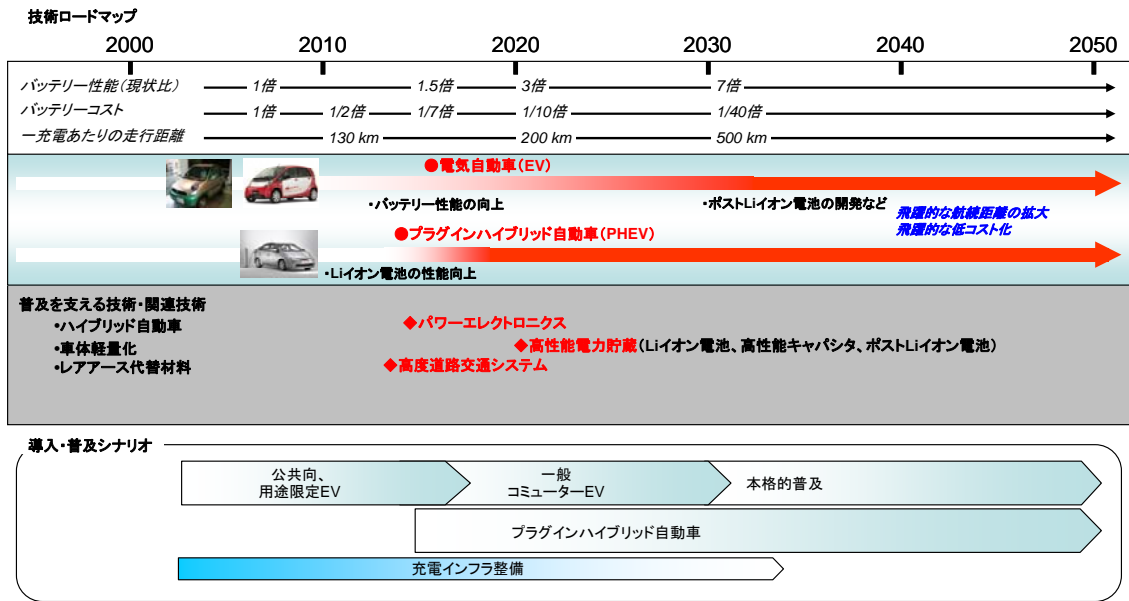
技術ロードマップ

2000 2010 2020 2030 2040 2050

バッテリー性能（現状比） 1倍 1.5倍 3倍 7倍

バッテリーコスト 1倍 1/2倍 1/7倍 1/10倍 1/40倍

一充電あたりの走行距離 130 km 200 km 500 km

●電気自動車（EV）

・バッテリー性能の向上

・ポストLiイオン電池の開発など

飛躍的な航続距離の拡大
飛躍的な低コスト化

●プラグインハイブリッド自動車（PHEV）

・Liイオン電池の性能向上

普及を支える技術・関連技術
・ハイブリッド自動車
・車体軽量化
・レアアース代替材料

◆パワーエレクトロニクス
◆高性能電力貯蔵（Liイオン電池、高性能キャパシタ、ポストLiイオン電池）
◆高度道路交通システム

導入・普及シナリオ

公共向、
用途限定EV

一般
コミューターEV

本格的普及

プラグインハイブリッド自動車

充電インフラ整備